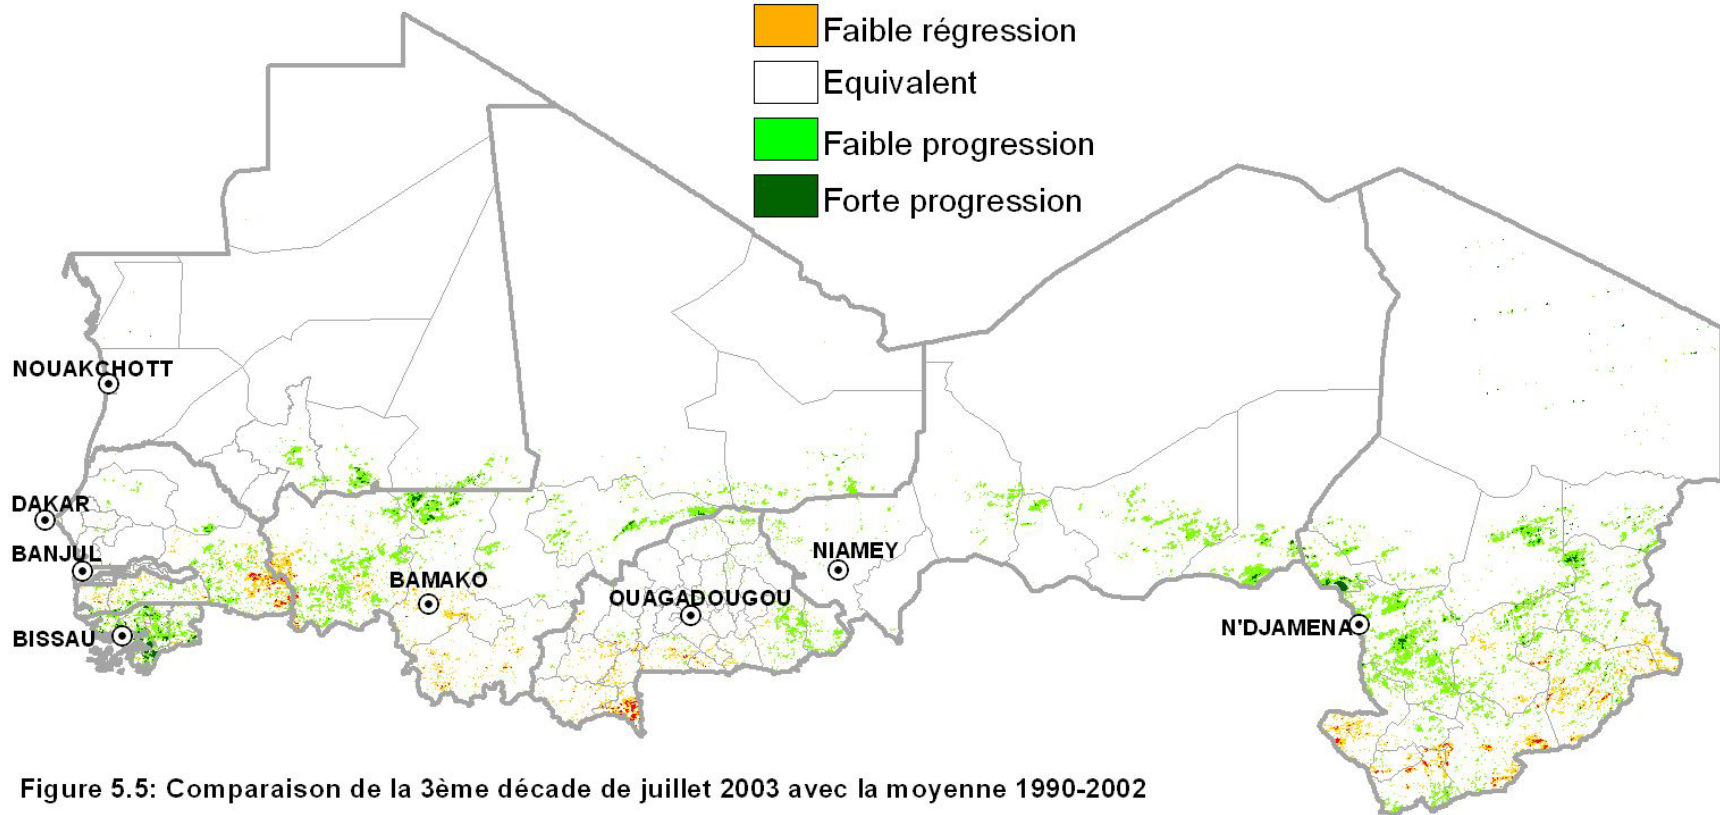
Faible régression
Equivalent
Faible progression
Forte progression

NOUAKCHOTT
DAKAR
BANJUL
BISSAU
BAMAKO
OUAGADOUGOU
NIAMEY
N'DJAMENA

Figure 5.5: Comparaison de la 3ème décade de juillet 2003 avec la moyenne 1990-2002